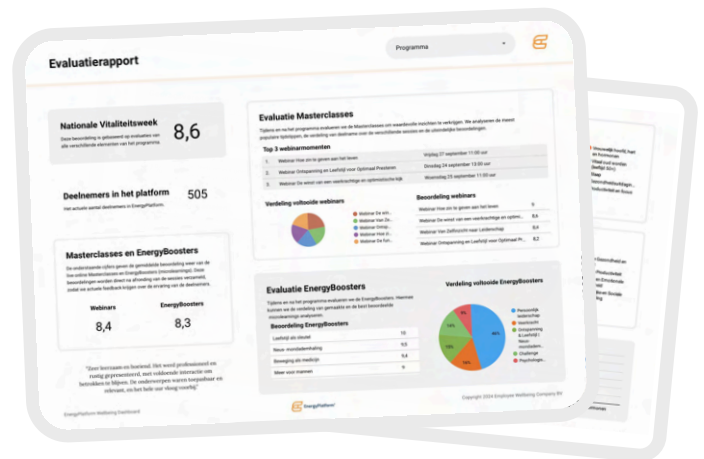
Evaluatierapport

Programma

Nationale Vitaliteitsweek

Deze beoordeling is gebaseerd op evaluaties van alle verschillende elementen van het programma

8,6

Deelnemers in het platform

505

Het actuele aantal deelnemers in EnergyPlatform.

Masterclasses en EnergyBoosters

De onderstaande cijfers geven de gemiddelde beoordeling weer van de live online Masterclasses en EnergyBoosters (microlearnings). Deze beoordelingen worden direct na afronding van de sessies verzameld, zodat we actuele feedback krijgen over de ervaring van de deelnemers.

Webinars

8,4

EnergyBoosters

8,3

"Deze bezig en boeiend. Het werd professioneel en vanuit geprogrammeerd, met voldoende interactie om betrokken te blijven. De onderwerpen waren toepasbaar en relevant, en zo het hele uur vloog voorbij"

EnergyPlatform Wellbeing Dashboard

Evaluatie Masterclasses

Tijdens en na het programma evalueren we de Masterclasses om waardevolle inzichten te verkrijgen. We analyseren de meest populaire tijdstippen, de verdeling van deelnames over de verschillende sessies en de uiteindelijke beoordelingen.

Top 3 webinarmomenten

| | | |
|---|---|---|
| 1. | Webinar Hoe zin te geven aan het leven | Vrijdag 27 september 11:00 uur |
| 2. | Webinar Ontspanning en Leefstijl voor Optimaal Presteren | Dinsdag 24 september 13:00 uur |
| 3. | Webinar De winst van een veerkrachtige en optimistische blik | Woensdag 25 september 11:00 uur |

Verdeling voltooide webinars

Webinar De win...
Webinar Hoe zi...
Webinar Ontsp...
Webinar Hoe zi...
Webinar De Kun...

Beoordeling webinars

| | |
|---|---|
| Webinar Hoe zin te geven aan het leven | 9 |
| Webinar De winst van een veerkrachtige en optimi... | 8,6 |
| Webinar Van Zelfinzicht naar Leiderschap | 8,4 |
| Webinar Ontspanning en Leefstijl voor Optimaal Pr... | 8,2 |

Evaluatie EnergyBoosters

Tijdens en na het programma evalueren we de EnergyBoosters. Hiermee komen we de verdeling van gemaakte en de best beoordeelde microlearnings analyseren.

Beoordeling EnergyBoosters

| | |
|---|---|
| Leefstijl als sleutel | 10 |
| Neuw. mondialemaking | 9,5 |
| Beweging als medicijn | 9,4 |
| Meer voor mannen | 9 |

Verdeling voltooide EnergyBoosters

Persoonlijk leiderschap
Veerkracht
Ontspanning & Leefstijl
Nieuw mondialem...
Challenge
Psycholog...

EnergyPlatform

Copyright 2024 Employee Wellbeing Company BV